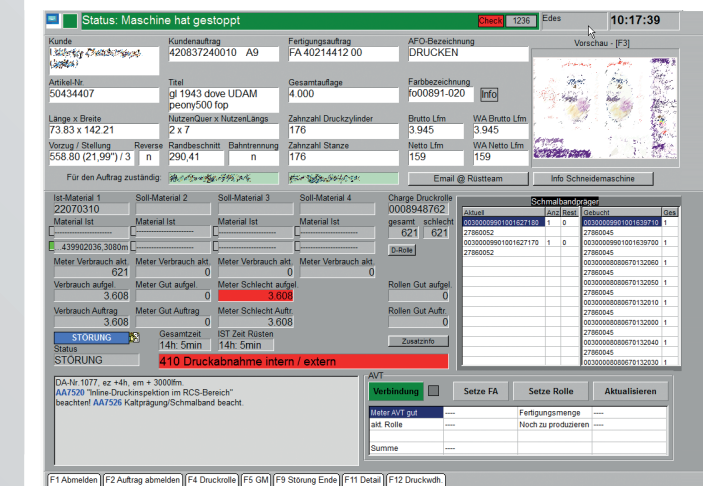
Status: Maschine hat gestoppt
Check 1236
Edes
10:17:39

Kunde
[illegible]
Kundenauftrag
420837240010 A9
Fertigungsauftrag
FA 40214412 00
AFO-Bezeichnung
DRUCKEN
Vorschau - [F3]

Artikel-Nr.
50434407
Titel
gl 1943 dove UDAM peony500 fop
Gesamtauflage
4.000
Farbbezeichnung
fo00891-020
Info

Länge x Breite
73.83 x 142.21
NutzenQuer x NutzenLängs
2 x 7
Zahnzahl Druckzylinder
176
Brutto Lfm
3.945
WA Brutto Lfm
3.945

Vorzug / Stellung
558.80 (21,99") / 3
Reverse
n
Randbeschnitt
290,41
Bahntrennung
n
Zahnzahl Stanze
176
Netto Lfm
159
WA Netto Lfm
159

Für den Auftrag zuständig: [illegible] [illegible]
Email @ Rüstteam
Info Schneidemaschine

Ist-Material 1
22070310
Material Ist
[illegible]
...439902036,3080m
Soll-Material 2
Material Ist
Soll-Material 3
Material Ist
Soll-Material 4
Material Ist
Charge Druckrolle
0008948762
gesamt schlecht
621 621
D-Rolle

Meter Verbrauch akt.
621
Meter Verbrauch akt.
0
Meter Verbrauch akt.
0
Meter Verbrauch akt.
0

Verbrauch aufgel.
3.608
Meter Gut aufgel.
0
Meter Schlecht aufgel.
3.608
Rollen Gut aufgel.
0

Verbrauch Auftrag
3.608
Meter Gut Auftrag
0
Meter Schlecht Auftr.
3.608
Rollen Gut Auftr.
0

STÖRUNG
Status
STÖRUNG
Gesamtzeit
14h: 5min
IST Zeit Rüsten
14h: 5min
Zusatzinfo
410 Druckabnahme intern / extern

Schmalbandpräger
| Aktuell | Anz | Rest | Gebucht | Ges |
|---|---|---|---|---|
| 003000009901001627180 | 1 | 0 | 003000009901001639710 | 1 |
| 27860052 | | | 27860045 | |
| 003000009901001627170 | 1 | 0 | 003000009901001639700 | 1 |
| 27860052 | | | 27860045 | |
| | | | 003000008080670132060 | 1 |
| | | | 27860045 | |
| | | | 003000008080670132050 | 1 |
| | | | 27860045 | |
| | | | 003000008080670132010 | 1 |
| | | | 27860045 | |
| | | | 003000008080670132000 | 1 |
| | | | 27860045 | |
| | | | 003000008080670132040 | 1 |
| | | | 27860045 | |
| | | | 003000008080670132030 | 1 |

DA-Nr.1077, ez +4h, em + 3000lfm.
AA7520 "Inline-Druckinspektion im RCS-Bereich"
beachten! AA7526 Kaltprägung/Schmalband beacht.

AVT
Verbindung
Setze FA
Setze Rolle
Aktualisieren

| Meter AVT gut | ---- | Fertigungsmenge | ---- |
|---|---|---|---|
| akt. Rolle | ---- | Noch zu produzieren | ---- |
| Summe | ---- | | |

F1 Abmelden | F2 Auftrag abmelden | F4 Druckrolle | F5 GM | F9 Störung Ende | F11 Detail | F12 Druckwdh.